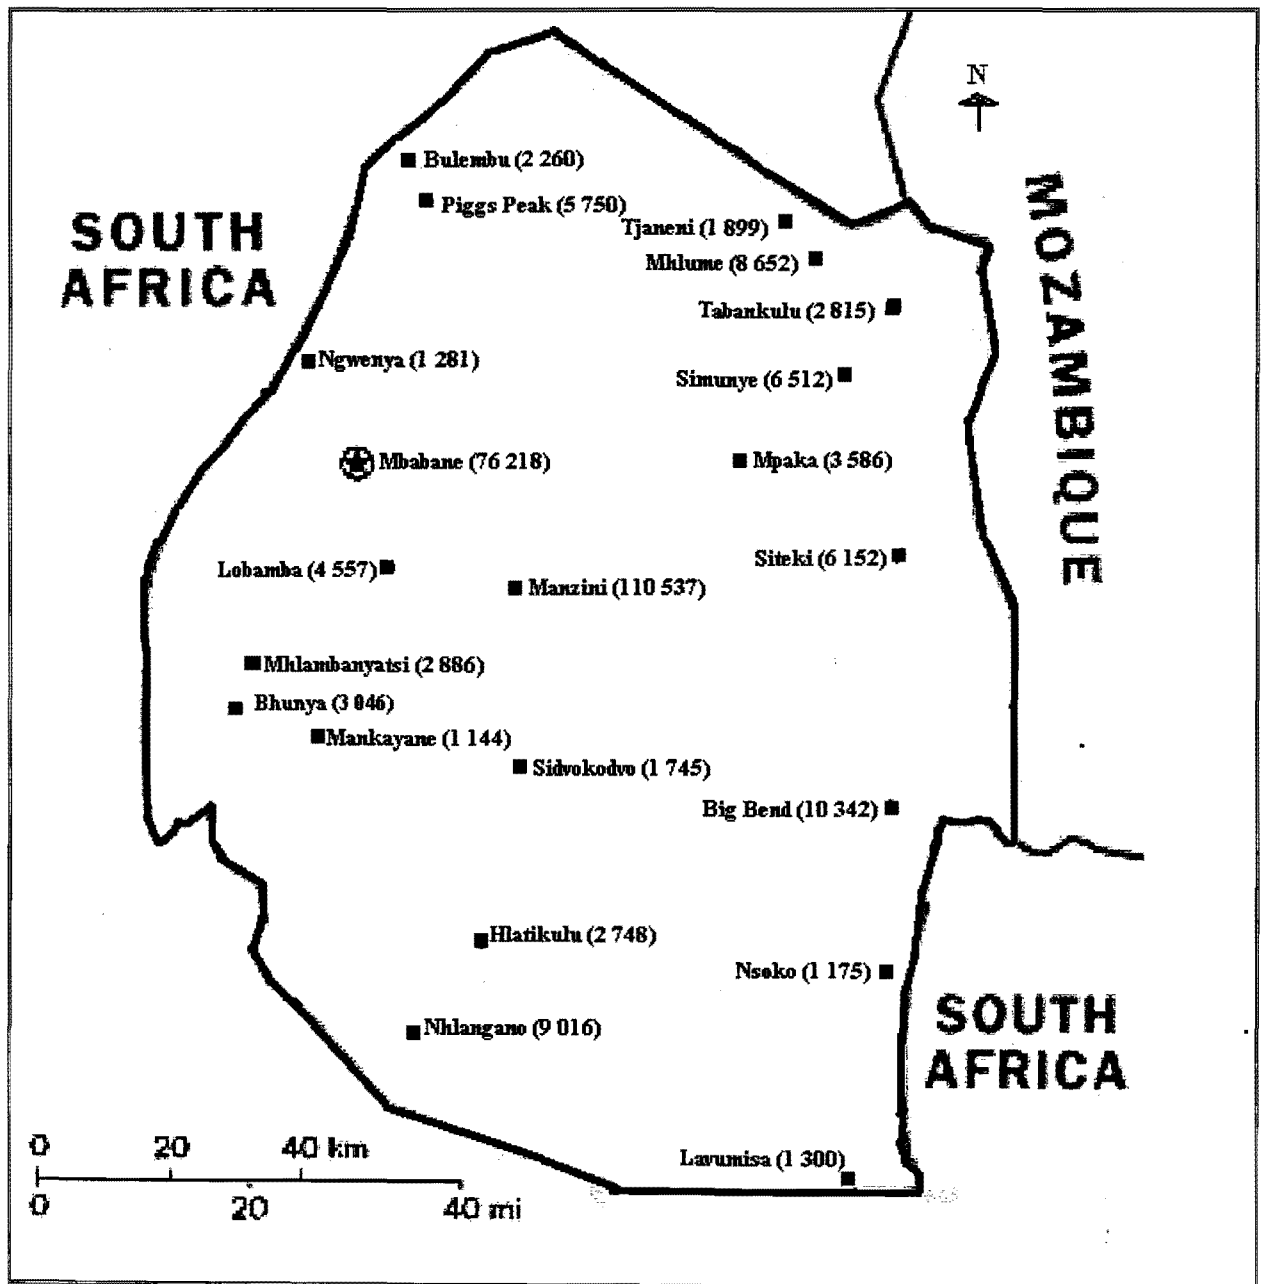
N

SOUTH AFRICA

MOZAMBIQUE

Bulembu (2 260)

Piggs Peak (5 750)

Tjaneni (1 899)

Mhlume (8 652)

Tabankulu (2 815)

Ngwenya (1 281)

Simunye (6 512)

Mbabane (76 218)

Mpaka (3 586)

Siteki (6 152)

Lobamba (4 557)

Manzini (110 537)

Mhlambanyatsi (2 886)

Bhunya (3 046)

Mankayane (1 144)

Sidvokodvo (1 745)

Big Bend (10 342)

Hlatikulu (2 748)

Nsoko (1 175)

Nhlangano (9 016)

SOUTH AFRICA

Lavumisa (1 300)

0 20 40 km

0 20 40 mi